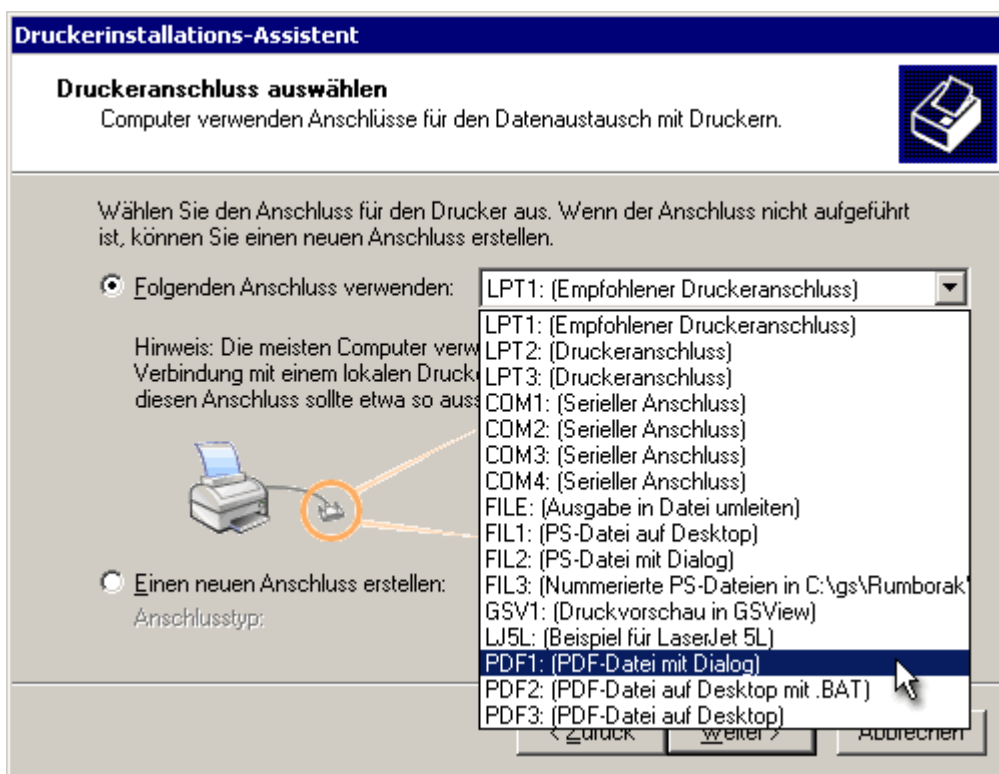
Druckerinstallations-Assistent

Druckeranschluss auswählen
Computer verwenden Anschlüsse für den Datenaustausch mit Druckern.

Wählen Sie den Anschluss für den Drucker aus. Wenn der Anschluss nicht aufgeführt ist, können Sie einen neuen Anschluss erstellen.

Folgenden Anschluss verwenden: LPT1: (Empfohlener Druckeranschluss)

Hinweis: Die meisten Computer verw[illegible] Verbindung mit einem lokalen Druck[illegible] diesen Anschluss sollte etwa so auss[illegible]

LPT1: (Empfohlener Druckeranschluss)
LPT2: (Druckeranschluss)
LPT3: (Druckeranschluss)
COM1: (Serieller Anschluss)
COM2: (Serieller Anschluss)
COM3: (Serieller Anschluss)
COM4: (Serieller Anschluss)
FILE: (Ausgabe in Datei umleiten)
FIL1: (PS-Datei auf Desktop)
FIL2: (PS-Datei mit Dialog)
FIL3: (Nummerierte PS-Dateien in C:\gs\Rumborak\
GSV1: (Druckvorschau in GSView)
LJ5L: (Beispiel für LaserJet 5L)
PDF1: (PDF-Datei mit Dialog)
PDF2: (PDF-Datei auf Desktop mit .BAT)
PDF3: (PDF-Datei auf Desktop)

Einen neuen Anschluss erstellen:
Anschlusstyp:

< Zurück Weiter > Abbrechen